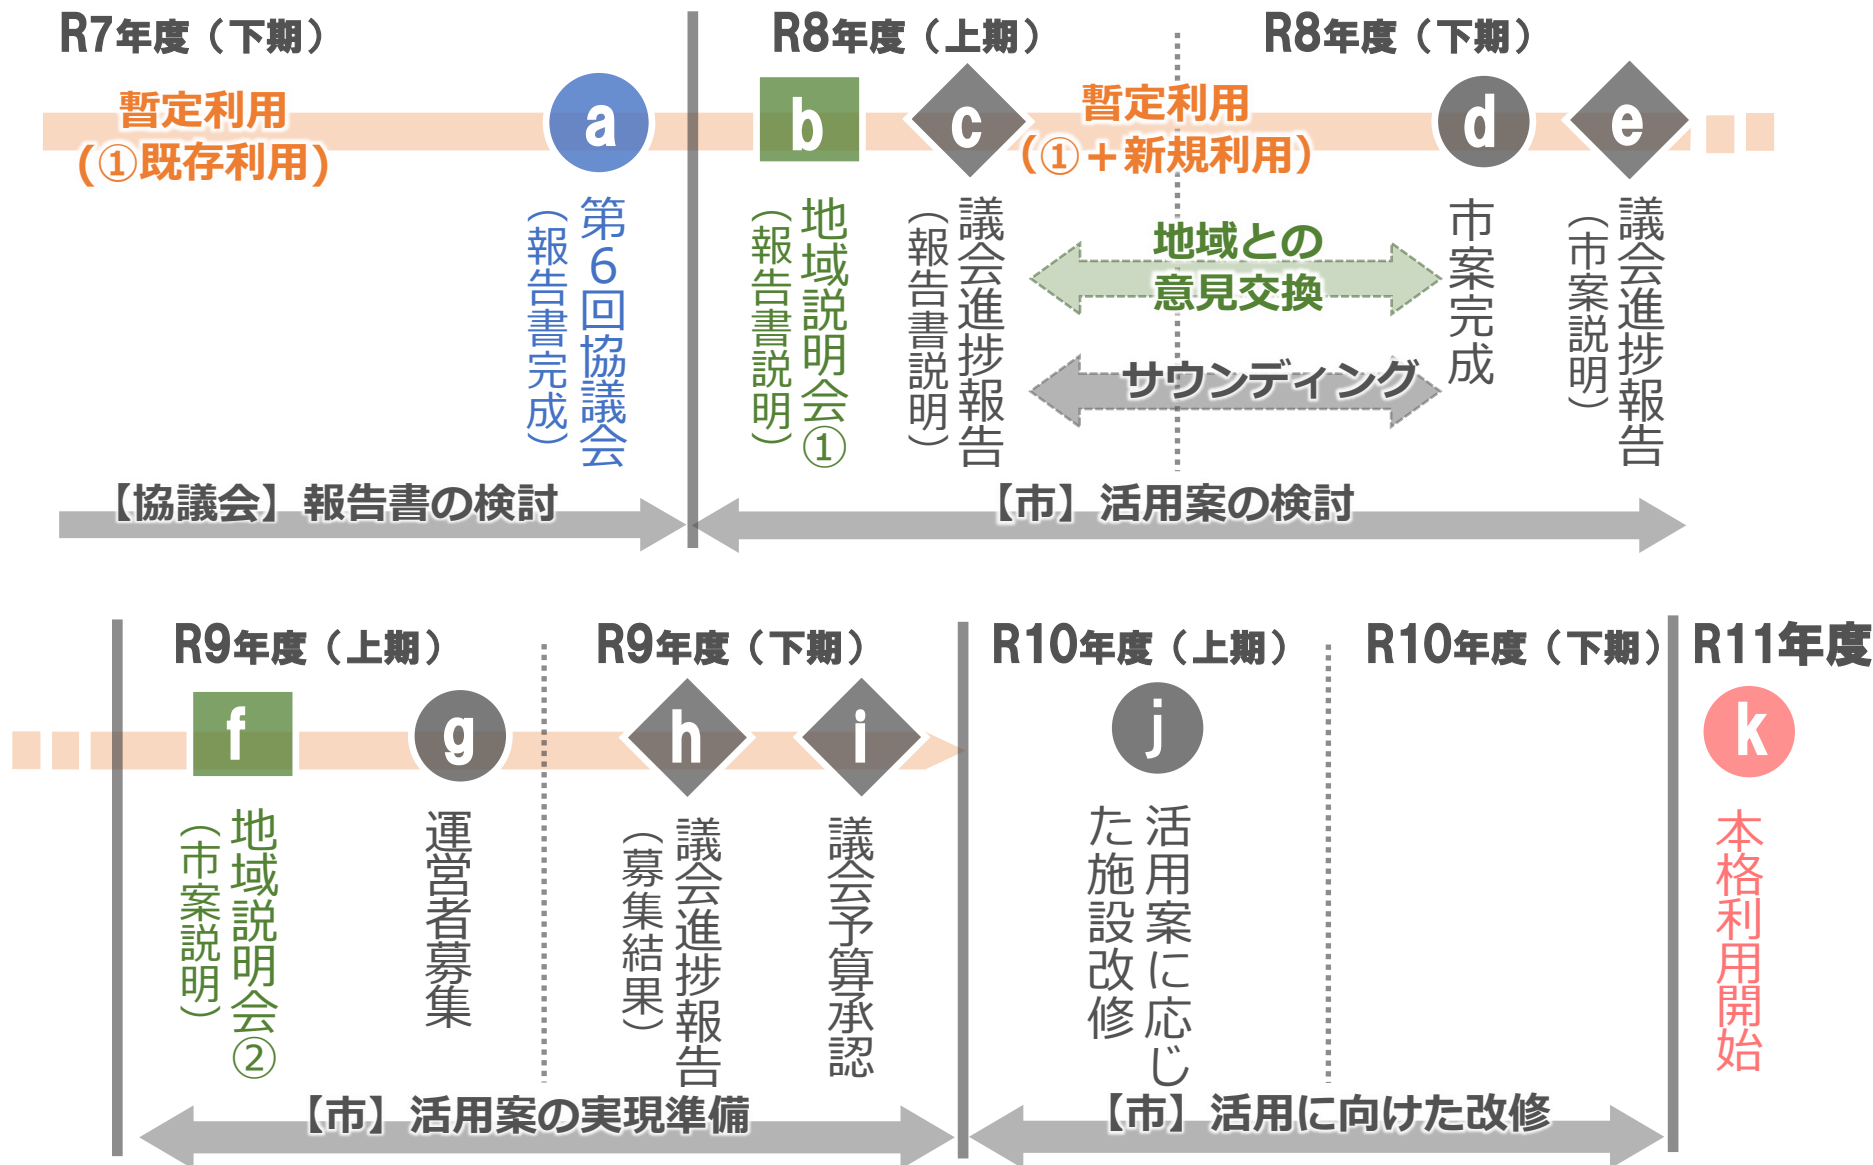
R7年度（下期）

暫定利用
（①既存利用）

a
第6回協議会
（報告書完成）

【協議会】報告書の検討

R8年度（上期）

b
地域説明会①
（報告書説明）

c
議会進捗報告
（報告書説明）

暫定利用
（①＋新規利用）

地域との
意見交換

サウンディング

R8年度（下期）

d
市案完成

e
議会進捗報告
（市案説明）

【市】活用案の検討

R9年度（上期）

f
地域説明会②
（市案説明）

g
運営者募集

R9年度（下期）

h
議会進捗報告
（募集結果）

i
議会予算承認

【市】活用案の実現準備

R10年度（上期）

j
活用案に応じた施設改修

R10年度（下期）

【市】活用に向けた改修

R11年度

k
本格利用開始